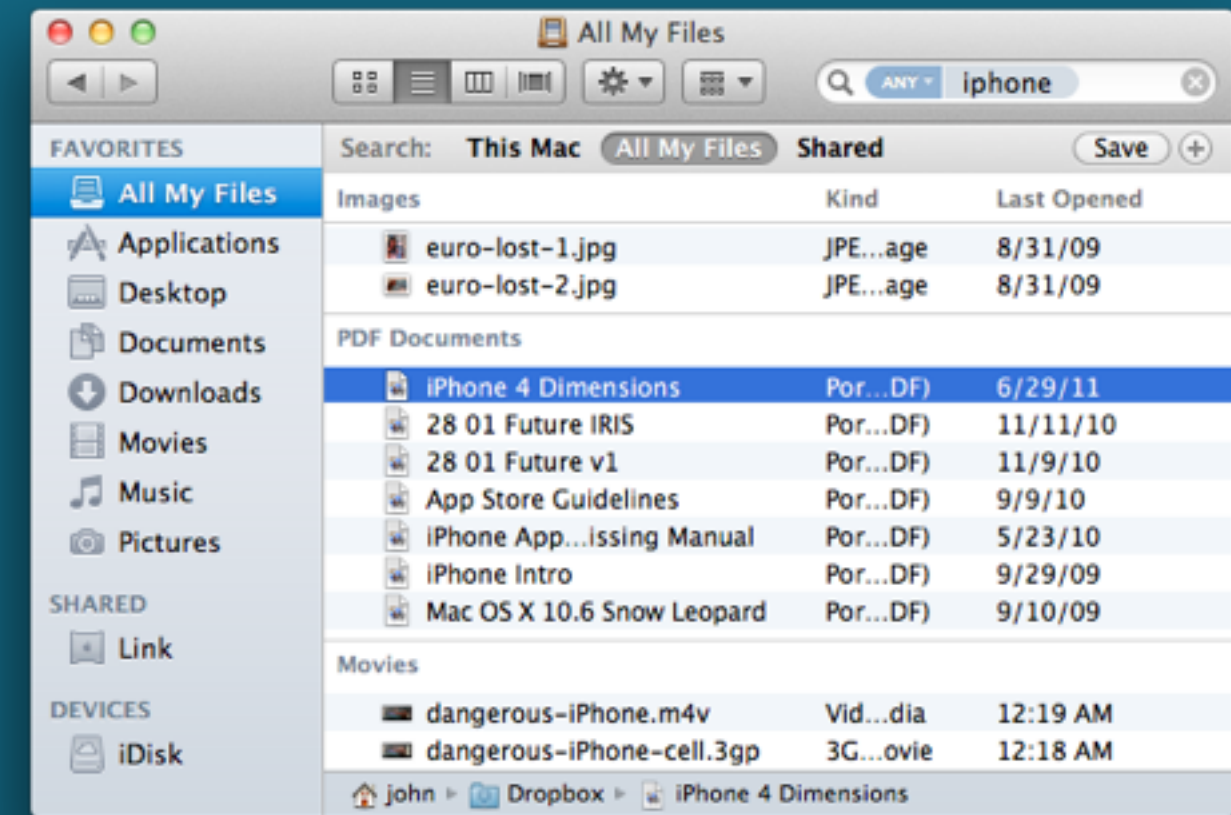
All My Files

ANY iphone

FAVORITES
All My Files
Applications
Desktop
Documents
Downloads
Movies
Music
Pictures
SHARED
Link
DEVICES
iDisk

Search: This Mac All My Files Shared Save

| Images | Kind | Last Opened |
|---|---|---|
| euro-lost-1.jpg | JPE...age | 8/31/09 |
| euro-lost-2.jpg | JPE...age | 8/31/09 |
| PDF Documents | | |
| iPhone 4 Dimensions | Por...DF) | 6/29/11 |
| 28 01 Future IRIS | Por...DF) | 11/11/10 |
| 28 01 Future v1 | Por...DF) | 11/9/10 |
| App Store Guidelines | Por...DF) | 9/9/10 |
| iPhone App...issing Manual | Por...DF) | 5/23/10 |
| iPhone Intro | Por...DF) | 9/29/09 |
| Mac OS X 10.6 Snow Leopard | Por...DF) | 9/10/09 |
| Movies | | |
| dangerous-iPhone.m4v | Vid...dia | 12:19 AM |
| dangerous-iPhone-cell.3gp | 3G...ovie | 12:18 AM |

john ▸ Dropbox ▸ iPhone 4 Dimensions